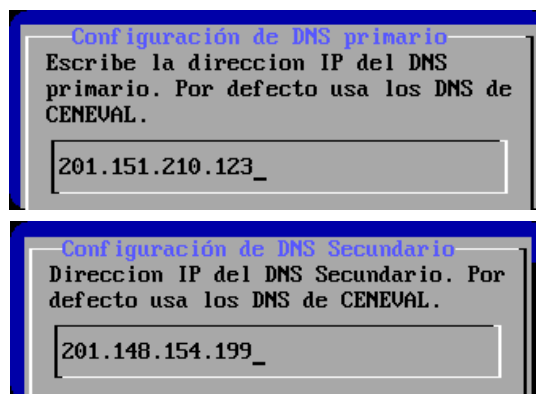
Configuración de DNS primario
Escribe la direccion IP del DNS primario. Por defecto usa los DNS de CENEVAL.

201.151.210.123_

Configuración de DNS Secundario
Direccion IP del DNS Secundario. Por defecto usa los DNS de CENEVAL.

201.148.154.199_